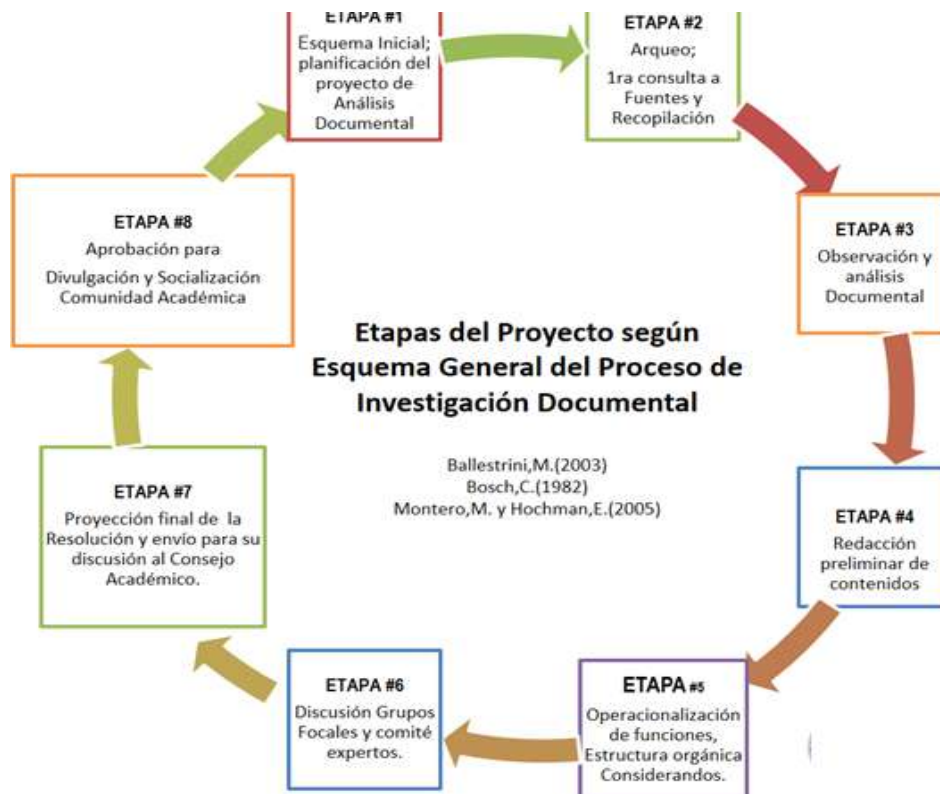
ETAPA #1
Esquema Inicial; planificación del proyecto de Análisis Documental

ETAPA #2
Arqueo;
1ra consulta a Fuentes y Recopilación

ETAPA #3
Observación y análisis Documental

ETAPA #4
Redacción preliminar de contenidos

ETAPA #5
Operacionalización de funciones, Estructura orgánica Considerandos.

ETAPA #6
Discusión Grupos Focales y comité expertos.

ETAPA #7
Proyección final de la Resolución y envío para su discusión al Consejo Académico.

ETAPA #8
Aprobación para Divulgación y Socialización Comunidad Académica

Etapas del Proyecto según Esquema General del Proceso de Investigación Documental

Ballestrini,M.(2003)
Bosch,C.(1982)
Montero,M. y Hochman,E.(2005)